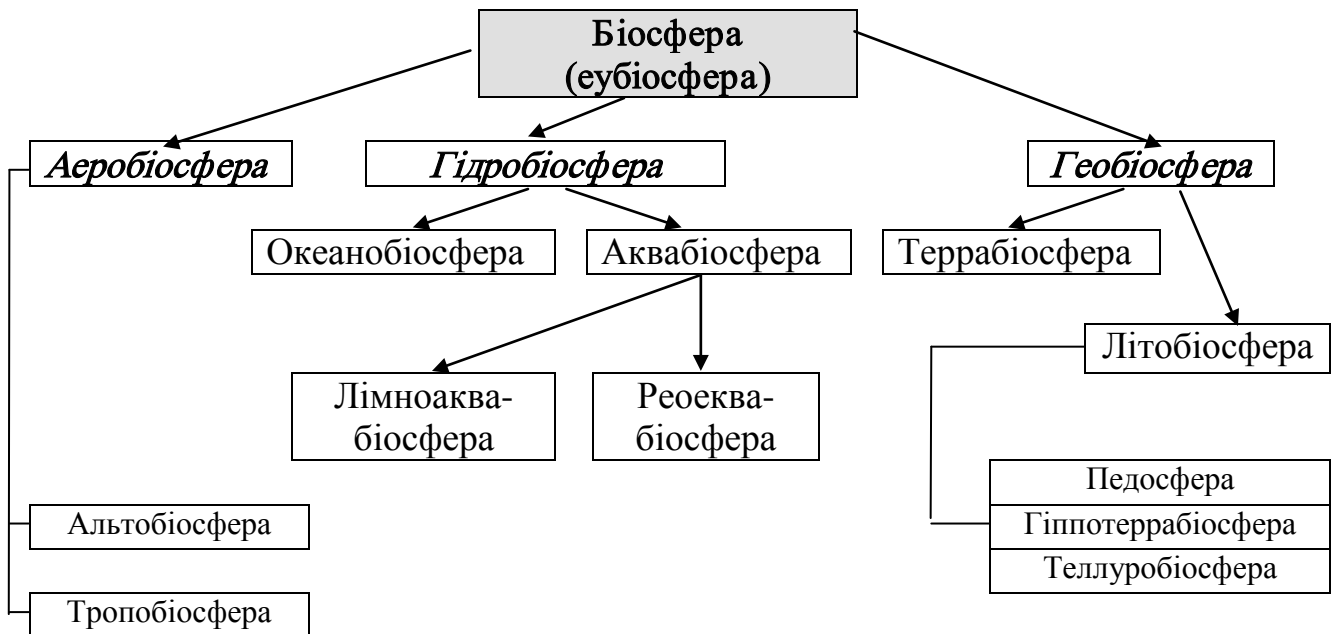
Біосфера (еубіосфера)

Аеробіосфера

Гідробіосфера

Геобіосфера

Океанобіосфера

Аквабіосфера

Террабіосфера

Літобіосфера

Лімноаквабіосфера

Реоеквабіосфера

Педосфера

Гіппотеррабіосфера

Теллуробіосфера

Альтобіосфера

Тропобіосфера